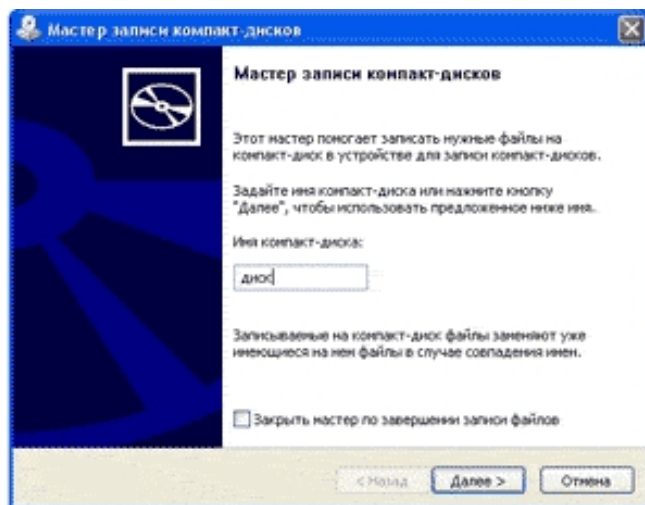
Мастер записи компакт-дисков

Мастер записи компакт-дисков

Этот мастер помогает записать нужные файлы на компакт-диск в устройстве для записи компакт-дисков.

Задайте имя компакт-диска или нажмите кнопку "Далее", чтобы использовать предложенное ниже имя.

Имя компакт-диска:

диск

Записываемые на компакт-диск файлы заменяют уже имеющиеся на нем файлы в случае совпадения имен.

Закрыть мастер по завершении записи файлов

< Назад

Далее >

Отмена